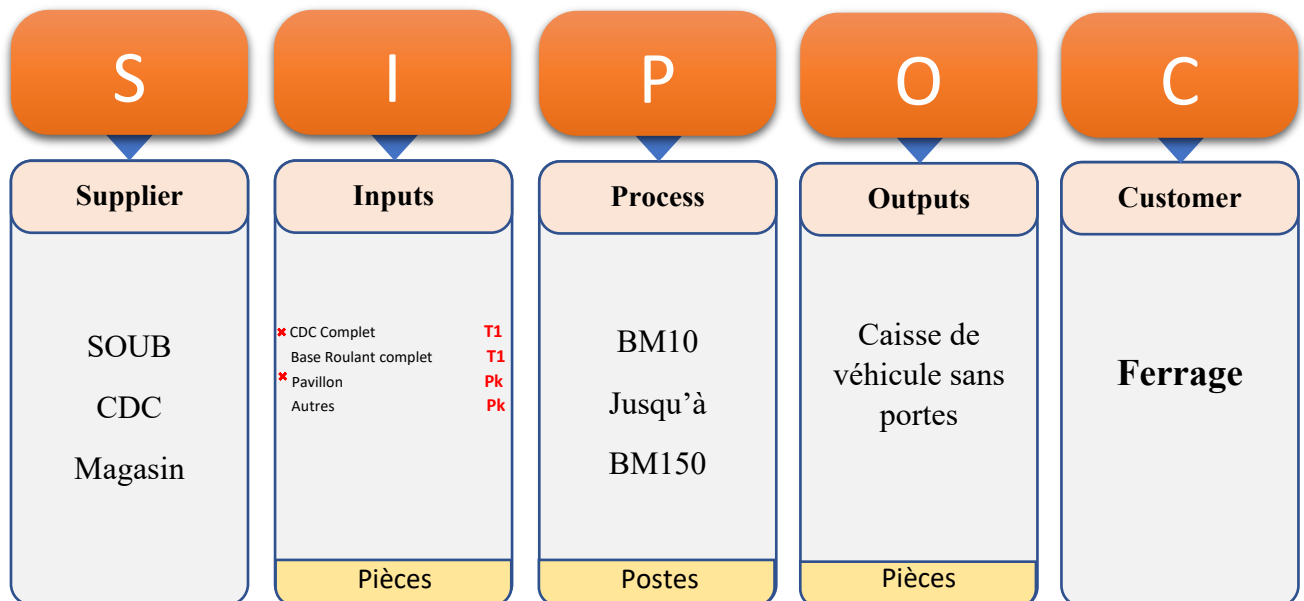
S

Supplier

SOUB

CDC

Magasin

I

Inputs

✖ CDC Complet T1
Base Roulant complet T1
✖ Pavillon Pk
Autres Pk

Pièces

P

Process

BM10

Jusqu'à

BM150

Postes

O

Outputs

Caisse de véhicule sans portes

Pièces

C

Customer

Ferrage